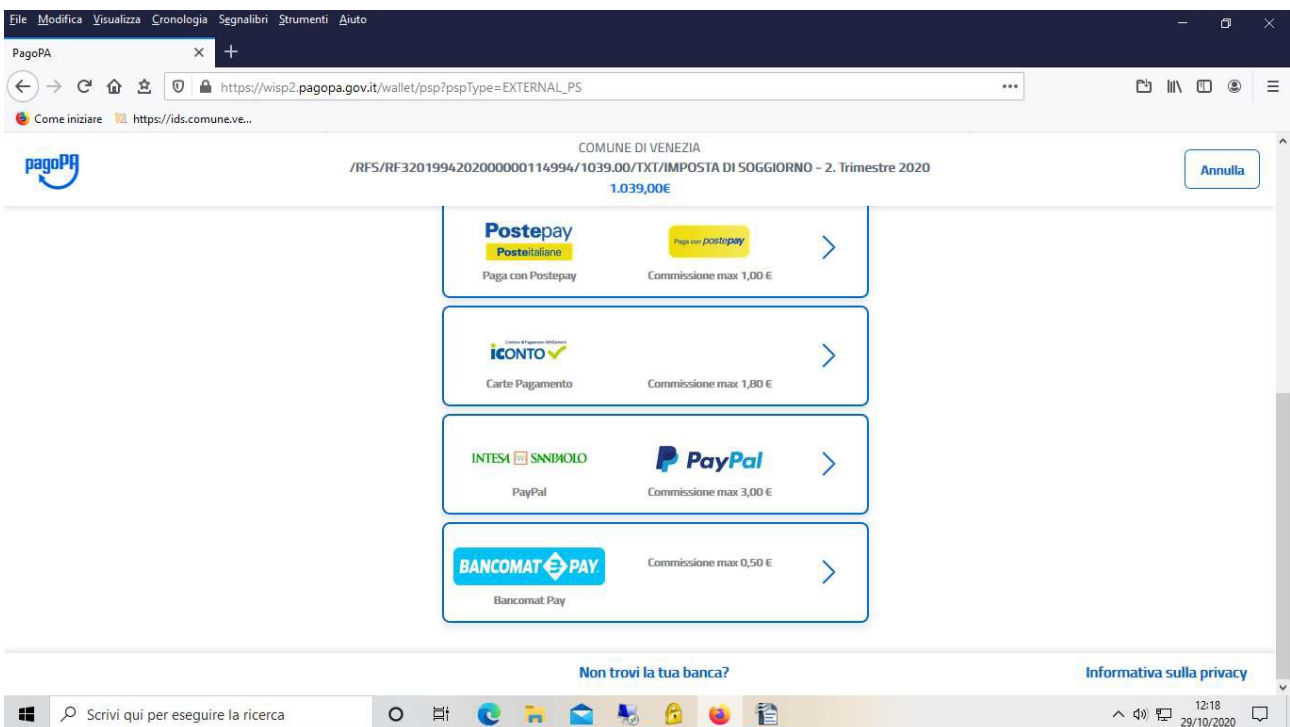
File Modifica Visualizza Cronologia Segnalibri Strumenti Aiuto

PagoPA

https://wisp2.pagopa.gov.it/wallet/psp?pspType=EXTERNAL_PS

Come iniziare https://ids.comune.ve...

pagoPA

COMUNE DI VENEZIA
/RFS/RF32019942020000000114994/1039.00/TXT/IMPOSTA DI SOGGIORNO - 2. Trimestre 2020
1.039,00€

Annulla

Postepay Posteitaliane
Paga con postepay
Paga con Postepay
Commissione max 1,00 €

ICONTO
Carte Pagamento
Commissione max 1,80 €

INTESA SANPAOLO
PayPal
PayPal
Commissione max 3,00 €

BANCOMAT PAY
Commissione max 0,50 €
Bancomat Pay

Non trovi la tua banca?

Informativa sulla privacy

Scrivi qui per eseguire la ricerca

12:18
29/10/2020